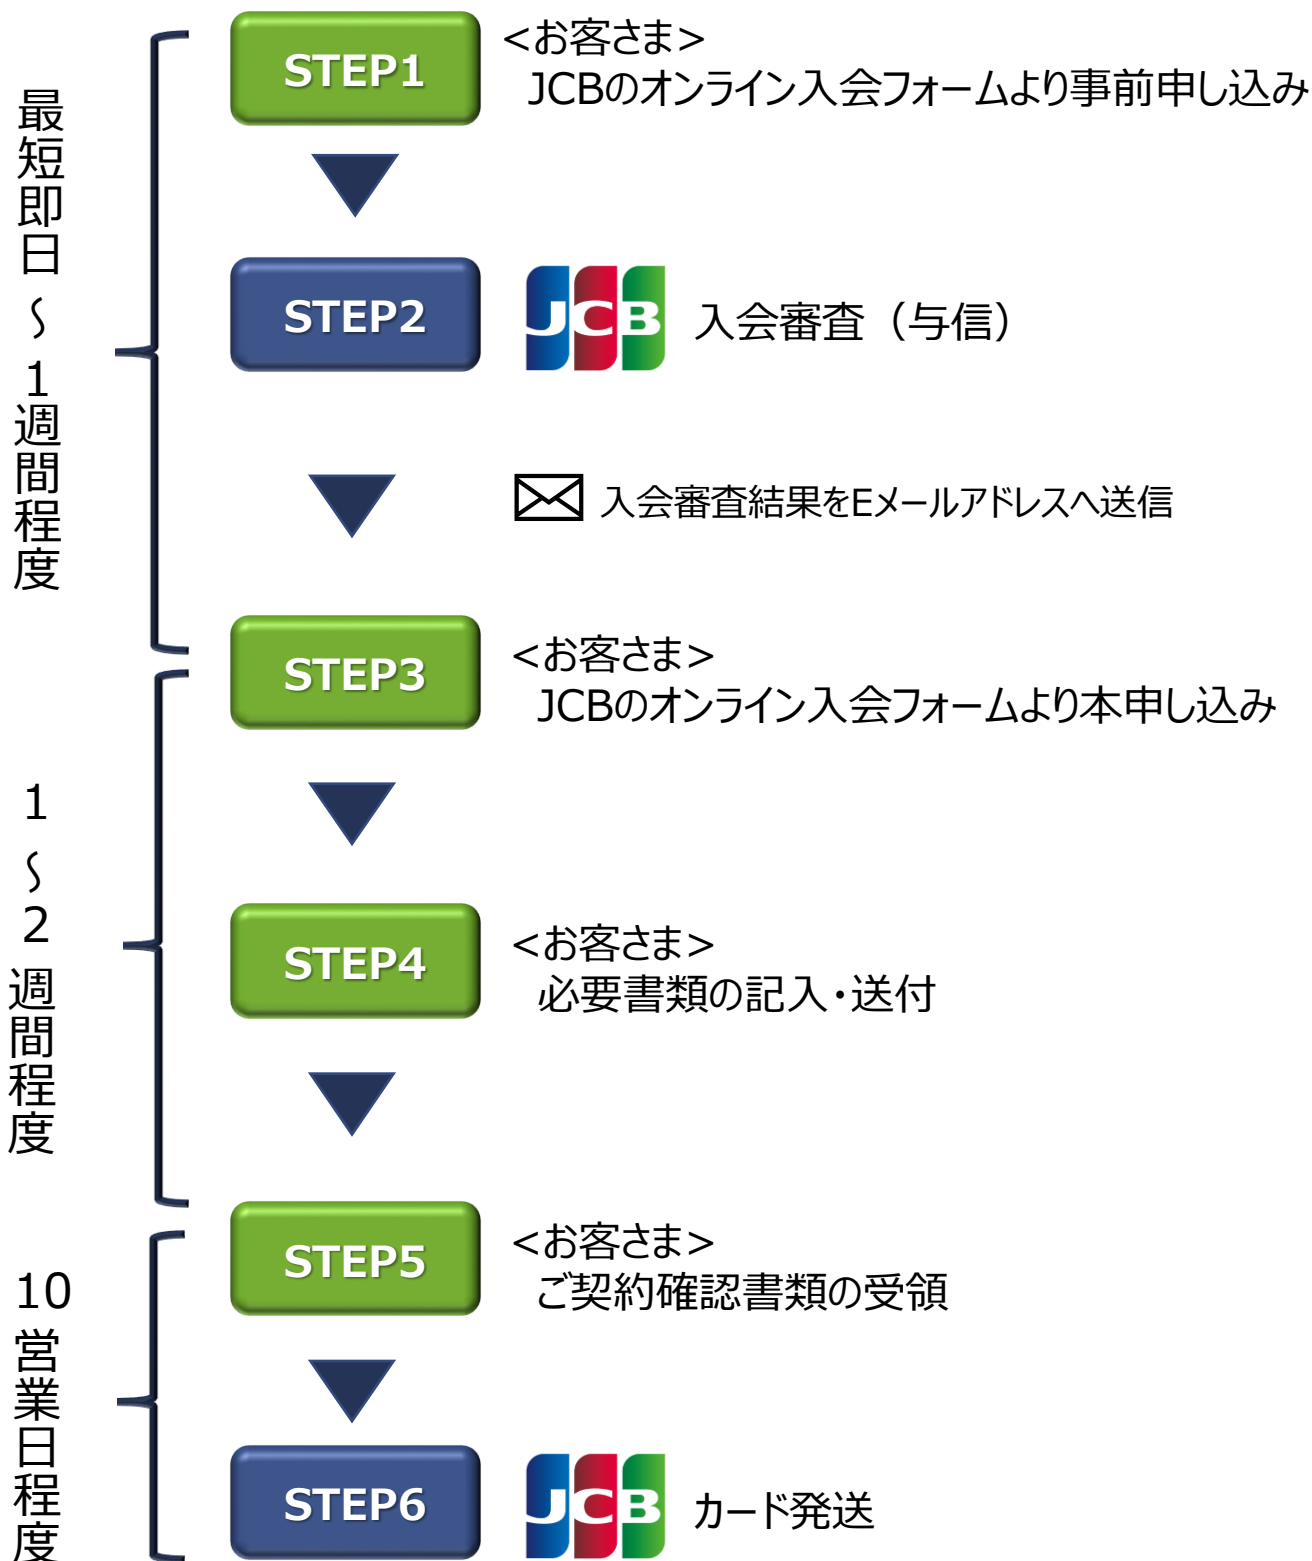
最短即日〜1週間程度

STEP1
<お客さま>
JCBのオンライン入会フォームより事前申し込み

STEP2
JCB 入会審査（与信）

入会審査結果をEメールアドレスへ送信

STEP3
<お客さま>
JCBのオンライン入会フォームより本申し込み

1〜2週間程度

STEP4
<お客さま>
必要書類の記入・送付

10営業日程度

STEP5
<お客さま>
ご契約確認書類の受領

STEP6
JCB カード発送